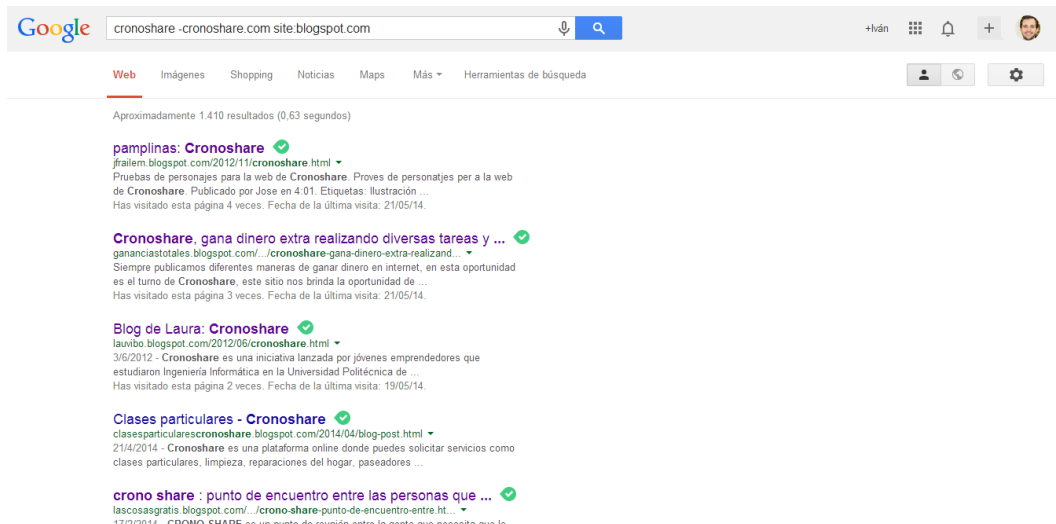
Google
cronoshare -cronoshare.com site:blogspot.com

+Iván

Web Imágenes Shopping Noticias Maps Más Herramientas de búsqueda

Aproximadamente 1.410 resultados (0,63 segundos)

pamplinas: Cronoshare
jfrailem.blogspot.com/2012/11/cronoshare.html
Pruebas de personajes para la web de Cronoshare. Proves de personatjes per a la web de Cronoshare. Publicado por Jose en 4:01. Etiquetas: Ilustración ...
Has visitado esta página 4 veces. Fecha de la última visita: 21/05/14.

Cronoshare, gana dinero extra realizando diversas tareas y ...
gananciastotales.blogspot.com/.../cronoshare-gana-dinero-extra-realizand...
Siempre publicamos diferentes maneras de ganar dinero en internet, en esta oportunidad es el turno de Cronoshare, este sitio nos brinda la oportunidad de ...
Has visitado esta página 3 veces. Fecha de la última visita: 21/05/14.

Blog de Laura: Cronoshare
lauvibo.blogspot.com/2012/06/cronoshare.html
3/6/2012 - Cronoshare es una iniciativa lanzada por jóvenes emprendedores que estudiaron Ingeniería Informática en la Universidad Politécnica de ...
Has visitado esta página 2 veces. Fecha de la última visita: 19/05/14.

Clases particulares - Cronoshare
clasesparticularescronoshare.blogspot.com/2014/04/blog-post.html
21/4/2014 - Cronoshare es una plataforma online donde puedes solicitar servicios como clases particulares, limpieza, reparaciones del hogar, paseadores ...

crono share : punto de encuentro entre las personas que ...
lascosasgratis.blogspot.com/.../crono-share-punto-de-encuentro-entre.ht...
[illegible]